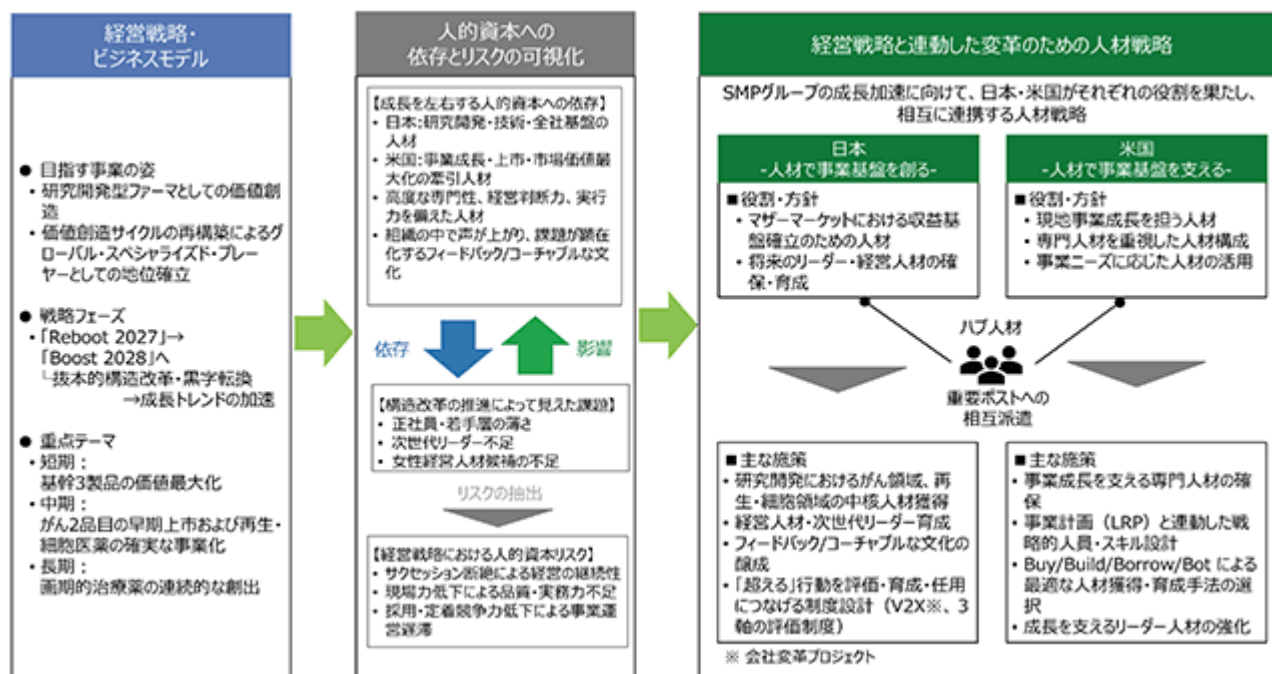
経営戦略・
ビジネスモデル

● 目指す事業の姿
・研究開発型ファーマとしての価値創造
・価値創造サイクルの再構築によるグローバル・スペシャライズド・プレーヤーとしての地位確立

● 戦略フェーズ
・「Reboot 2027」→
「Boost 2028」へ
└抜本的構造改革・黒字転換
→成長トレンドの加速

● 重点テーマ
・短期：
基幹3製品の価値最大化
・中期：
がん2品目の早期上市および再生・細胞医薬の確実な事業化
・長期：
画期的治療薬の連続的な創出

人的資本への
依存とリスクの可視化

【成長を左右する人的資本への依存】
・日本：研究開発・技術・全社基盤の人材
・米国：事業成長・上市・市場価値最大化の牽引人材
・高度な専門性、経営判断力、実行力を備えた人材
・組織の中で声が上がり、課題が顕在化するフィードバック/コーチャブルな文化

依存
影響

【構造改革の推進によって見えた課題】
・正社員・若手層の薄さ
・次世代リーダー不足
・女性経営人材候補の不足

リスクの抽出

【経営戦略における人的資本リスク】
・サクセッション断絶による経営の継続性
・現場力低下による品質・実務力不足
・採用・定着競争力低下による事業運営遅滞

経営戦略と連動した変革のための人材戦略

SMPグループの成長加速に向けて、日本・米国がそれぞれの役割を果たし、相互に連携する人材戦略

日本
-人材で事業基盤を創る-

■役割・方針
・マザーマーケットにおける収益基盤確立のための人材
・将来のリーダー・経営人材の確保・育成

米国
-人材で事業基盤を支える-

■役割・方針
・現地事業成長を担う人材
・専門人材を重視した人材構成
・事業ニーズに応じた人材の活用

ハブ人材

重要ポストへの
相互派遣

■主な施策
・研究開発におけるがん領域、再生・細胞領域の中核人材獲得
・経営人材・次世代リーダー育成
・フィードバック/コーチャブルな文化の醸成
・「超える」行動を評価・育成・任用につなげる制度設計（V2X※、3軸の評価制度）

■主な施策
・事業成長を支える専門人材の確保
・事業計画（LRP）と連動した戦略的人員・スキル設計
・Buy/Build/Borrow/Bot による最適な人材獲得・育成手法の選択
・成長を支えるリーダー人材の強化

※ 会社変革プロジェクト